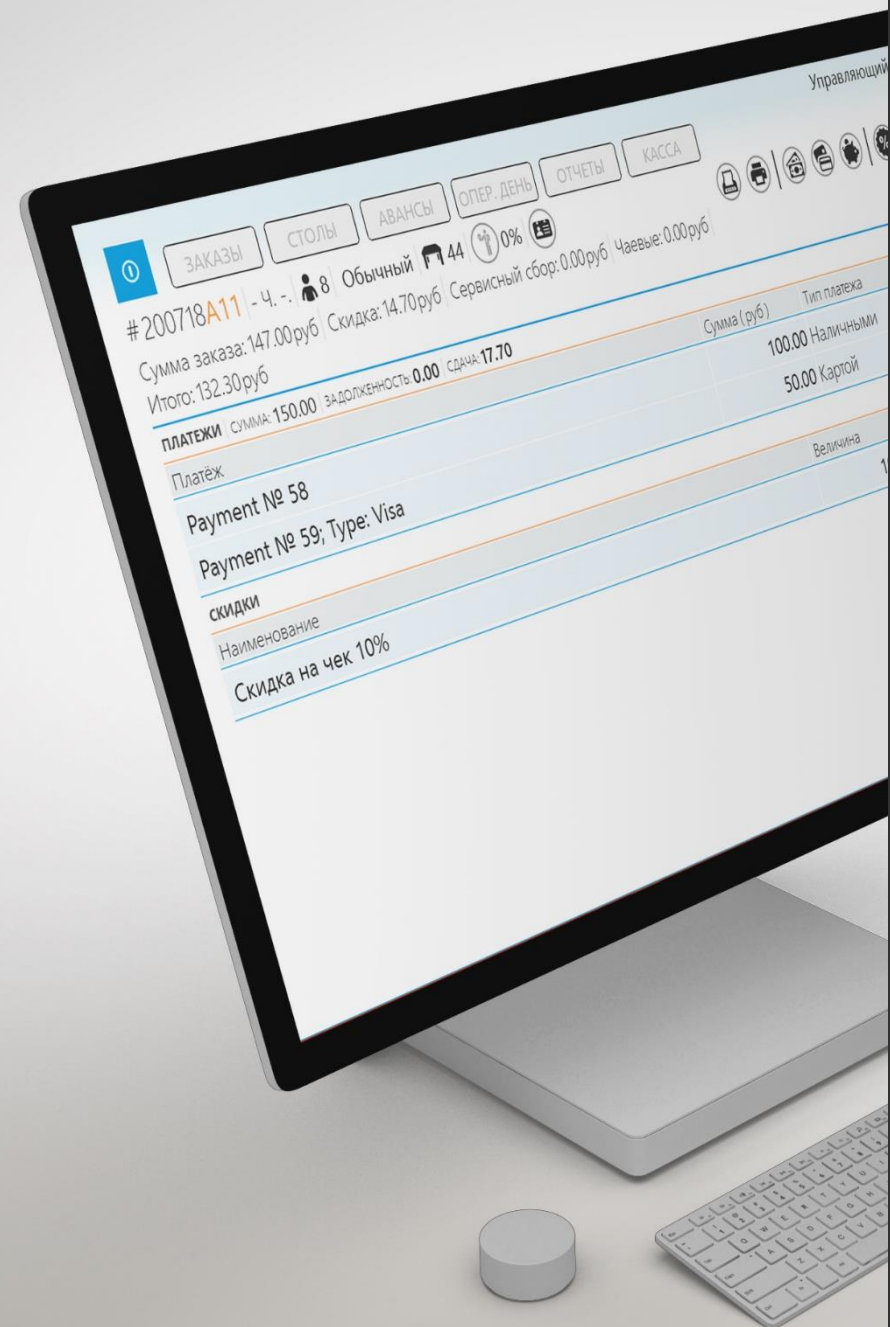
Управляющий

ЗАКАЗЫ | СТОЛЫ | АВАНСЫ | ОПЕР. ДЕНЬ | ОТЧЕТЫ | КАССА

#200718A11 | - Ч. - | 8 Обычный | 44 | 0%

Сумма заказа: 147.00руб | Скидка: 14.70руб | Сервисный сбор: 0.00руб | Чаевые: 0.00руб

Итого: 132.30руб

ПЛАТЕЖИ | СУММА: 150.00 | ЗАДОЛЖЕННОСТЬ: 0.00 | СДАЧА: 17.70

| Платёж | Сумма (руб) | Тип платежа |
|---|---|---|
| Payment № 58 | 100.00 | Наличными |
| Payment № 59; Type: Visa | 50.00 | Картой |

СКИДКИ

| Наименование | Величина |
|---|---|
| Скидка на чек 10% | 1 |